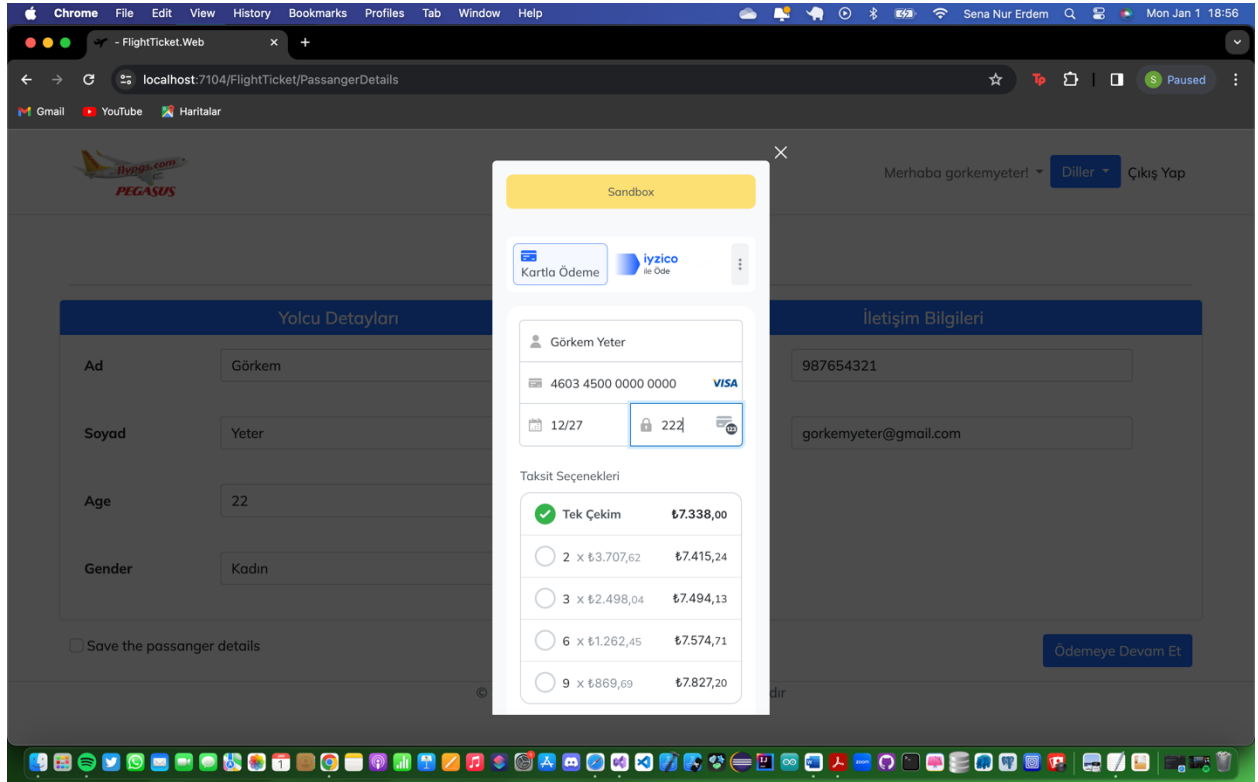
Chrome File Edit View History Bookmarks Profiles Tab Window Help

Sena Nur Erdem Mon Jan 1 18:56

- FlightTicket.Web

localhost:7104/FlightTicket/PassangerDetails

Paused

Gmail YouTube Haritalar

flypgs.com PEGASUS

Merhaba gorkemyeter! Diller Çıkış Yap

Yolcu Detayları

Ad Görkem

Soyad Yeter

Age 22

Gender Kadın

İletişim Bilgileri

987654321

gorkemyeter@gmail.com

Save the passanger details

Ödemeye Devam Et

© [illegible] dır

Sandbox

Kartla Ödeme

iyzico ile Öde

Görkem Yeter

4603 4500 0000 0000 VISA

12/27

222

Taksit Seçenekleri

Tek Çekim ₺7.338,00

2 x ₺3.707,62 ₺7.415,24

3 x ₺2.498,04 ₺7.494,13

6 x ₺1.262,45 ₺7.574,71

9 x ₺869,69 ₺7.827,20